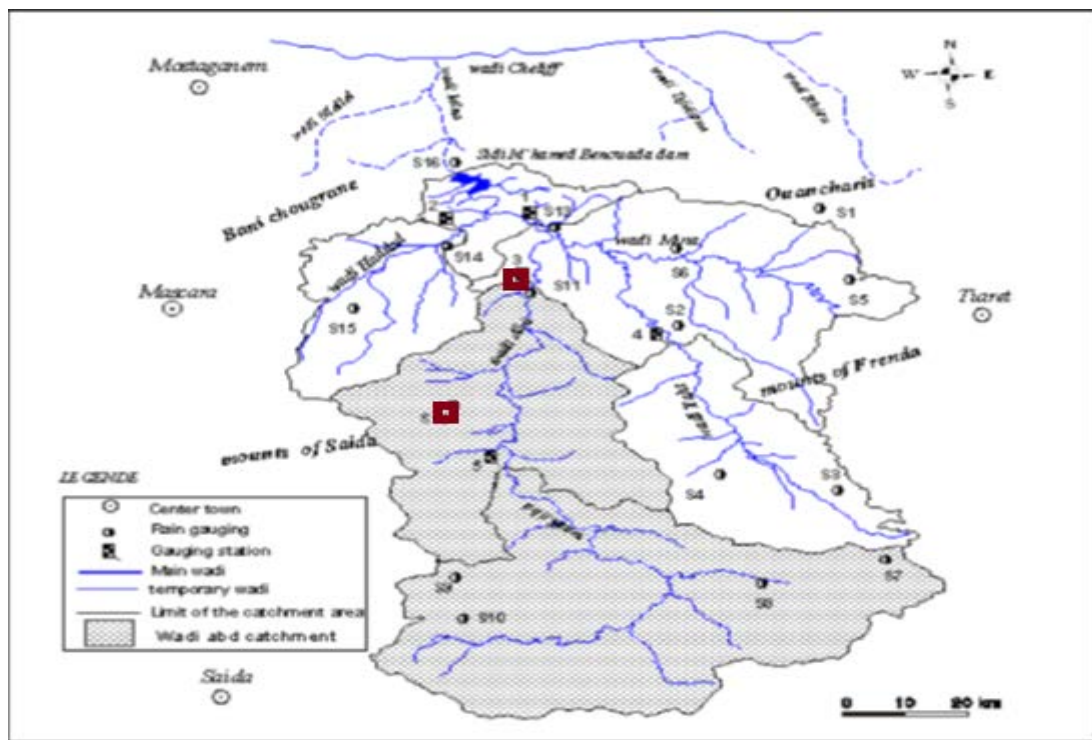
N
W
E
S

Mostaganem

wadi Cheliff

wadi Mina

Sidi M'hamed Benaouda dam

S16

Beni chougrane

Ouarsenis

S1

2

S12

wadi Mina

S14

3

S6

S5

Mascara

wadi Haddad

S11

Tiaret

S2

4

S15

mounts of Frenda

wadi Abd

mounts of Saida

5

S3

S4

LEGENDE

Center town

Rain gauging

Gauging station

Main wadi

temporary wadi

Limit of the catchment area

Wadi abd catchment

S7

S9

S8

S10

Saida

0 10 20 km